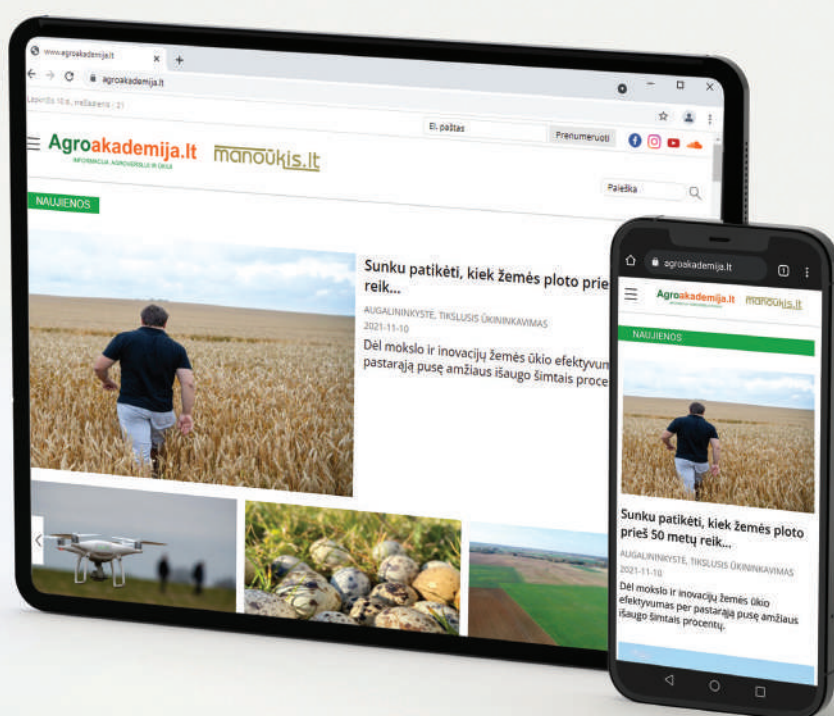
www.agroakademija.lt
agroakademija.lt
Lapkričio 10 d., trečiadienis | 21
El. paštas
Prenumeruoti
Agroakademija.lt
INFORMACIJA. AGROVERSLUI IR ŪKIUI
manoūkis.lt
Paieška
NAUJIENOS
Sunku patikėti, kiek žemės ploto prieš reik...
AUGALININKYSTĖ, TIKSLUSIS ŪKININKAVIMAS
2021-11-10
Dėl mokslo ir inovacijų žemės ūkio efektyvum pastarąją pusę amžiaus išaugo šimtais proce

agroakademija.lt
Agroakademija.lt
manoūkis.lt
NAUJIENOS
Sunku patikėti, kiek žemės ploto prieš 50 metų reik...
AUGALININKYSTĖ, TIKSLUSIS ŪKININKAVIMAS
2021-11-10
Dėl mokslo ir inovacijų žemės ūkio efektyvumas per pastarąją pusę amžiaus išaugo šimtais procentų.